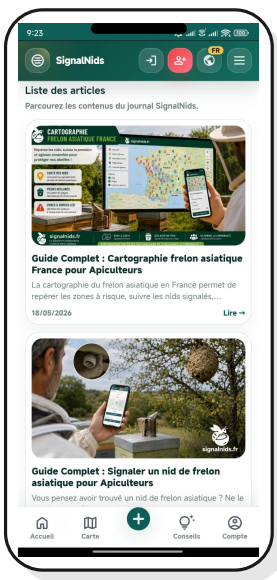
9:23

SignalNids

FR

Liste des articles

Parcourez les contenus du journal SignalNids.

CARTOGRAPHIE FRELON ASIATIQUE FRANCE

signalnids.fr

signalnids.fr

Guide Complet : Cartographie frelon asiatique France pour Apiculteurs

La cartographie du frelon asiatique en France permet de repérer les zones à risque, suivre les nids signalés,...

18/05/2026

Lire →

signalnids.fr

Guide Complet : Signaler un nid de frelon asiatique pour Apiculteurs

Vous pensez avoir trouvé un nid de frelon asiatique ? Ne le

Accueil

Carte

Conseils

Compte